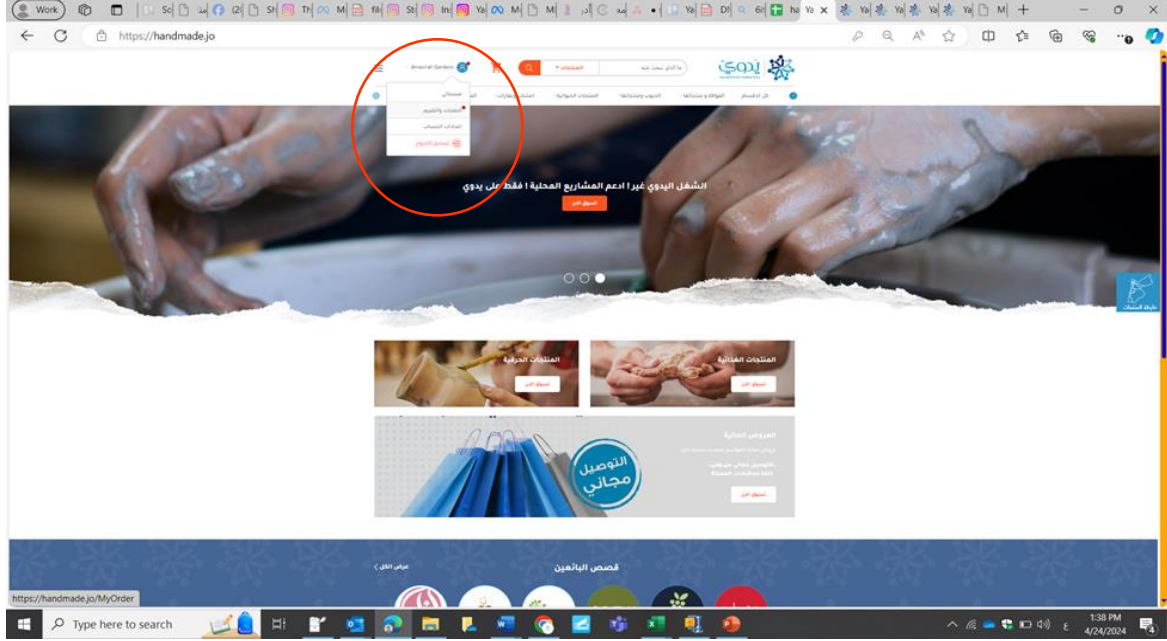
Work

https://handmade.jo

يدوي

المنتجات

ما الذي تبحث عنه

Almanar Gardens

حسابي

الطلبات والتقييم

المفضلة

تسجيل الخروج

كل الأقسام

الفواكه و منتجاتها

الحبوب ومنتجاتها

المنتجات الحيوانية

الشغل اليدوي غير ! ادعم المشاريع المحلية ! فقط على يدوي

تسوق الآن

المنتجات الغذائية

تسوق الآن

المنتجات الحرفية

تسوق الآن

العروض الحالية

التوصيل مجاني

تسوق الآن

قصص البائعين

عرض الكل

https://handmade.jo/MyOrder

Type here to search

1:38 PM
4/24/2024